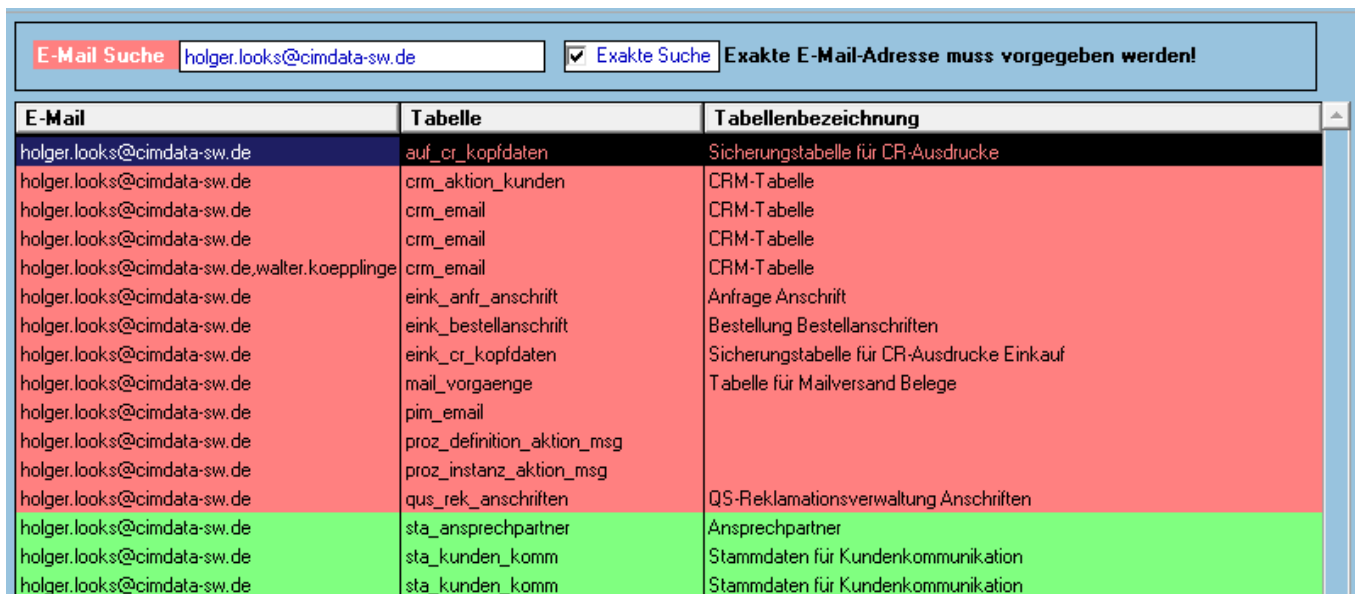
E-Mail Suche holger.looks@cimdata-sw.de

Exakte Suche Exakte E-Mail-Adresse muss vorgegeben werden!

| E-Mail | Tabelle | Tabellenbezeichnung |
|---|---|---|
| holger.looks@cimdata-sw.de | auf_cr_kopfdaten | Sicherungstabelle für CR-Ausdrucke |
| holger.looks@cimdata-sw.de | crm_aktion_kunden | CRM-Tabelle |
| holger.looks@cimdata-sw.de | crm_email | CRM-Tabelle |
| holger.looks@cimdata-sw.de | crm_email | CRM-Tabelle |
| holger.looks@cimdata-sw.de,walter.koepplinge | crm_email | CRM-Tabelle |
| holger.looks@cimdata-sw.de | eink_anfr_anschrift | Anfrage Anschrift |
| holger.looks@cimdata-sw.de | eink_bestellanschrift | Bestellung Bestellanschriften |
| holger.looks@cimdata-sw.de | eink_cr_kopfdaten | Sicherungstabelle für CR-Ausdrucke Einkauf |
| holger.looks@cimdata-sw.de | mail_vorgaenge | Tabelle für Mailversand Belege |
| holger.looks@cimdata-sw.de | pim_email | |
| holger.looks@cimdata-sw.de | proz_definition_aktion_msg | |
| holger.looks@cimdata-sw.de | proz_instanz_aktion_msg | |
| holger.looks@cimdata-sw.de | qus_rek_anschriften | QS-Reklamationsverwaltung Anschriften |
| holger.looks@cimdata-sw.de | sta_ansprechpartner | Ansprechpartner |
| holger.looks@cimdata-sw.de | sta_kunden_komm | Stammdaten für Kundenkommunikation |
| holger.looks@cimdata-sw.de | sta_kunden_komm | Stammdaten für Kundenkommunikation |